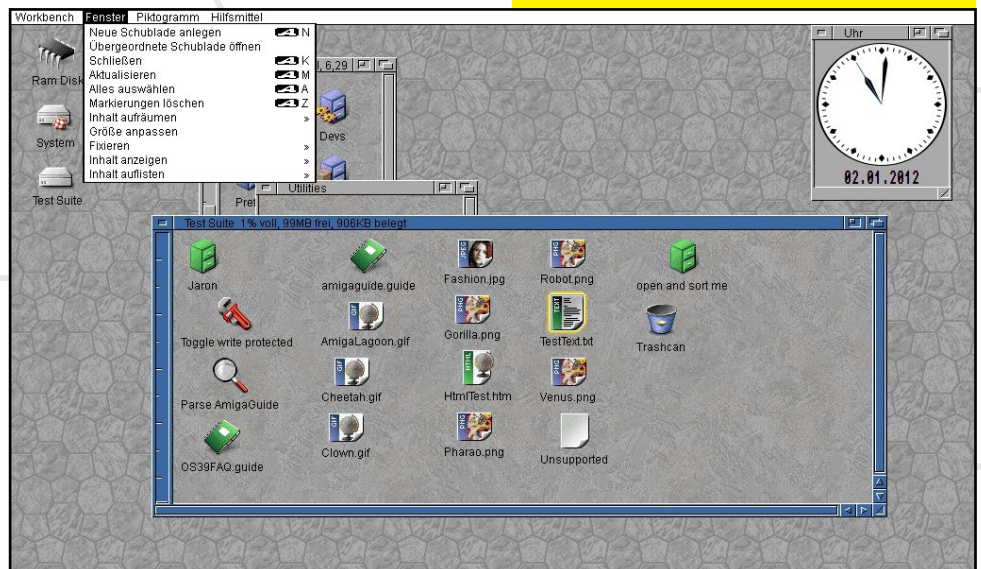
Workbench Fenster Piktogramm Hilfsmittel

Neue Schublade anlegen N
Übergeordnete Schublade öffnen
Schließen K
Aktualisieren M
Alles auswählen A
Markierungen löschen Z
Inhalt aufräumen »
Größe anpassen
Fixieren »
Inhalt anzeigen »
Inhalt auflisten »

Ram Disk
System
Test Suite

6,29
Devs
Pref
Utilities

Uhr
02.01.2012

Test Suite 1% voll, 99MB frei, 906KB belegt

Jaron
amigaguide.guide
Fashion.jpg
Robot.png
open and sort me
Toggle write protected
AmigaLagoon.gif
Gorilla.png
TestText.txt
Trashcan
Parse AmigaGuide
Cheetah.gif
HtmlTest.htm
Venus.png
OS39FAQ.guide
Clown.gif
Pharao.png
Unsupported